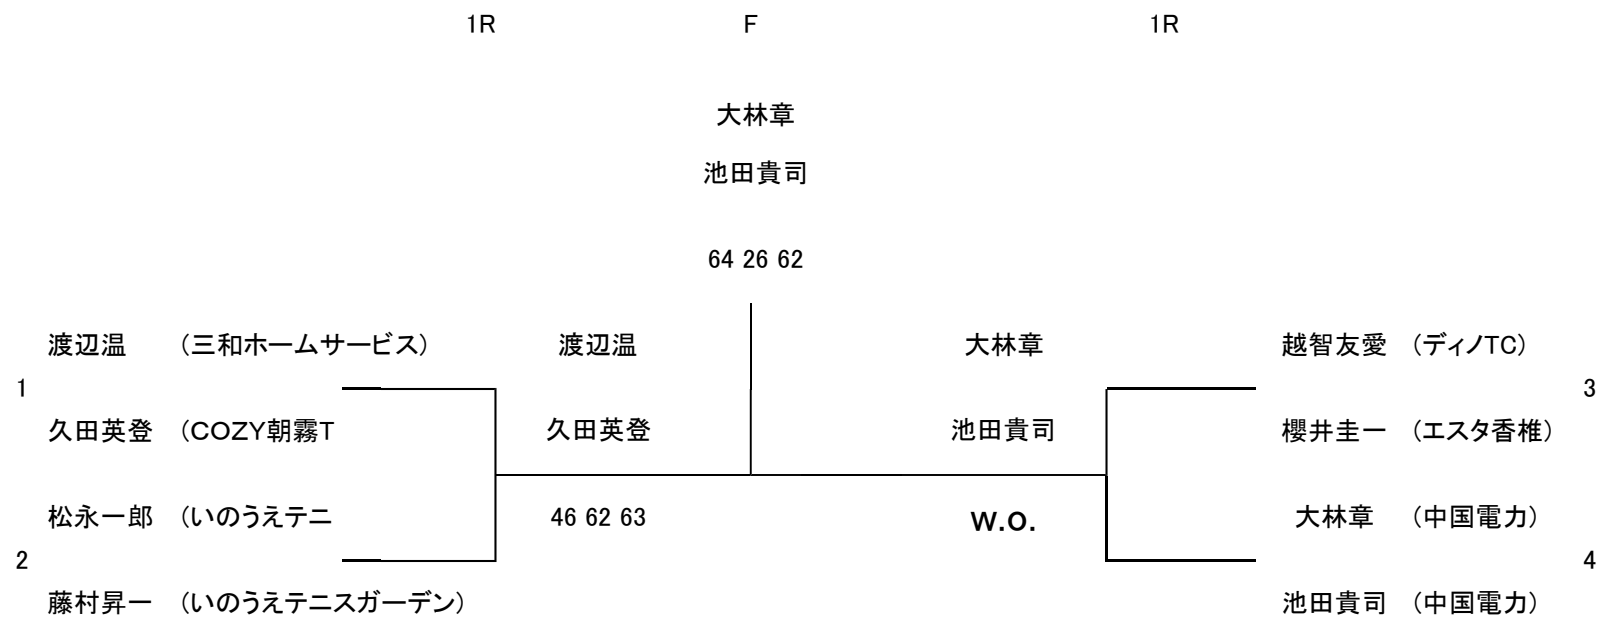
1R F 1R

大林章

池田貴司

64 26 62

渡辺温 （三和ホームサービス）
1
久田英登 （COZY朝霧T

渡辺温
久田英登
46 62 63

松永一郎 （いのうえテニ
2
藤村昇一 （いのうえテニスガーデン）

大林章
池田貴司
w.o.

越智友愛 （ディノTC）
3
櫻井圭一 （エスタ香椎）

大林章 （中国電力）
4
池田貴司 （中国電力）